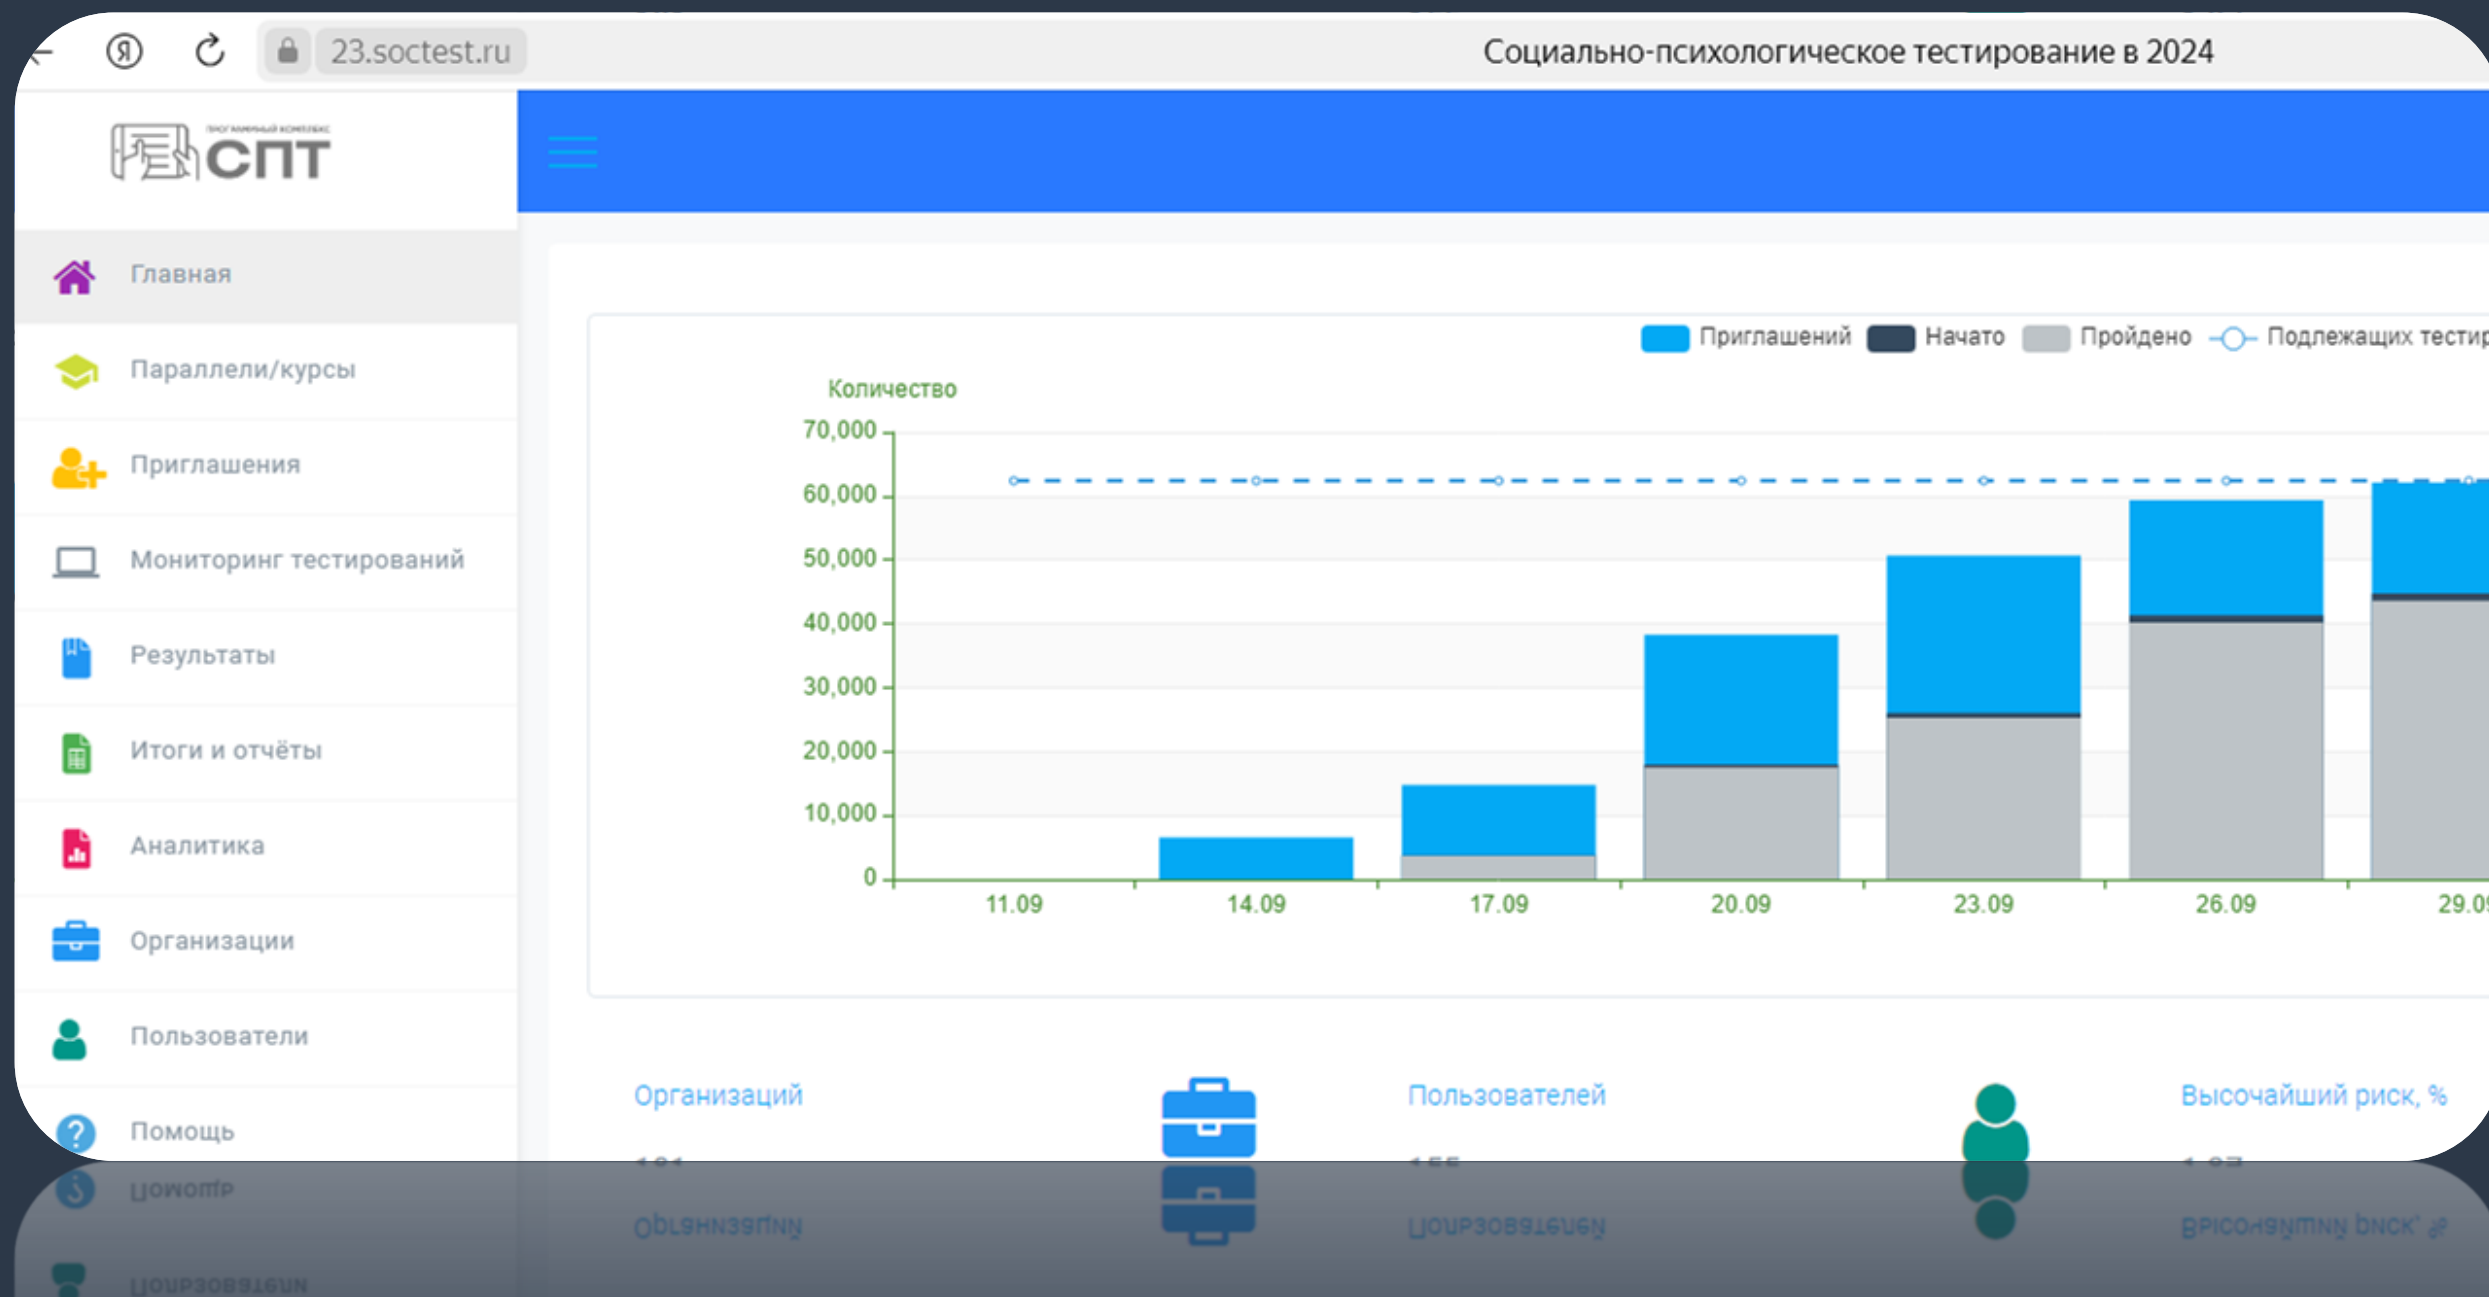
23.soctest.ru

Социально-психологическое тестирование в 2024

ПРОГРАММНЫЙ КОМПЛЕКС
СПТ

Главная
Параллели/курсы
Приглашения
Мониторинг тестирований
Результаты
Итоги и отчёты
Аналитика
Организации
Пользователи
Помощь

Приглашений
Начато
Пройдено
Подлежащих тестир

Количество

70,000
60,000
50,000
40,000
30,000
20,000
10,000
0

11.09
14.09
17.09
20.09
23.09
26.09
29.0

Организаций
Пользователей
Высочайший риск, %

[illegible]
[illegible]
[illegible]